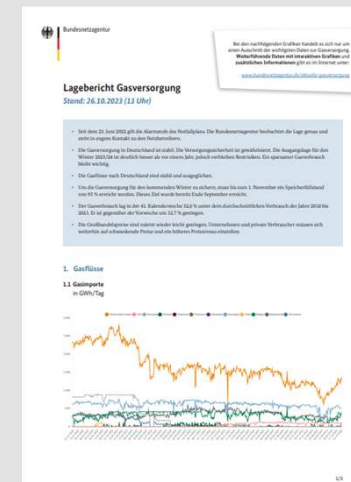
Bundesnetzagentur

Bei den nachfolgenden Grafiken handelt es sich nur um einen Ausschnitt der wichtigsten Daten zur Gasversorgung. Weiterführende Daten mit interaktiven Grafiken und zusätzlichen Informationen gibt es im Internet unter:

www.bundesnetzagentur.de/aktuelle-gasversorgung

Lagebericht Gasversorgung
Stand: 26.10.2023 (13 Uhr)

• Seit dem 23. Juni 2022 gilt die Alarmstufe des Notfallplans. Die Bundesnetzagentur beobachtet die Lage genau und steht in engem Kontakt zu den Netzbetreibern.

• Die Gasversorgung in Deutschland ist stabil. Die Versorgungssicherheit ist gewährleistet. Die Ausgangslage für den Winter 2023/24 ist deutlich besser als vor einem Jahr, jedoch verbleiben Restrisiken. Ein sparsamer Gasverbrauch bleibt wichtig.

• Die Gasflüsse nach Deutschland sind stabil und ausgeglichen.

• Um die Gasversorgung für den kommenden Winter zu sichern, muss bis zum 1. November ein Speicherfüllstand von 95 % erreicht werden. Dieses Ziel wurde bereits Ende September erreicht.

• Der Gasverbrauch lag in der 41. Kalenderwoche 32,6 % unter dem durchschnittlichen Verbrauch der Jahre 2018 bis 2021. Er ist gegenüber der Vorwoche um 12,7 % gestiegen.

• Die Großhandelspreise sind zuletzt wieder leicht gestiegen. Unternehmen und private Verbraucher müssen sich weiterhin auf schwankende Preise und ein höheres Preisniveau einstellen.

1. Gasflüsse

1.1 Gasimporte
in GWh/Tag

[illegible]

1/5